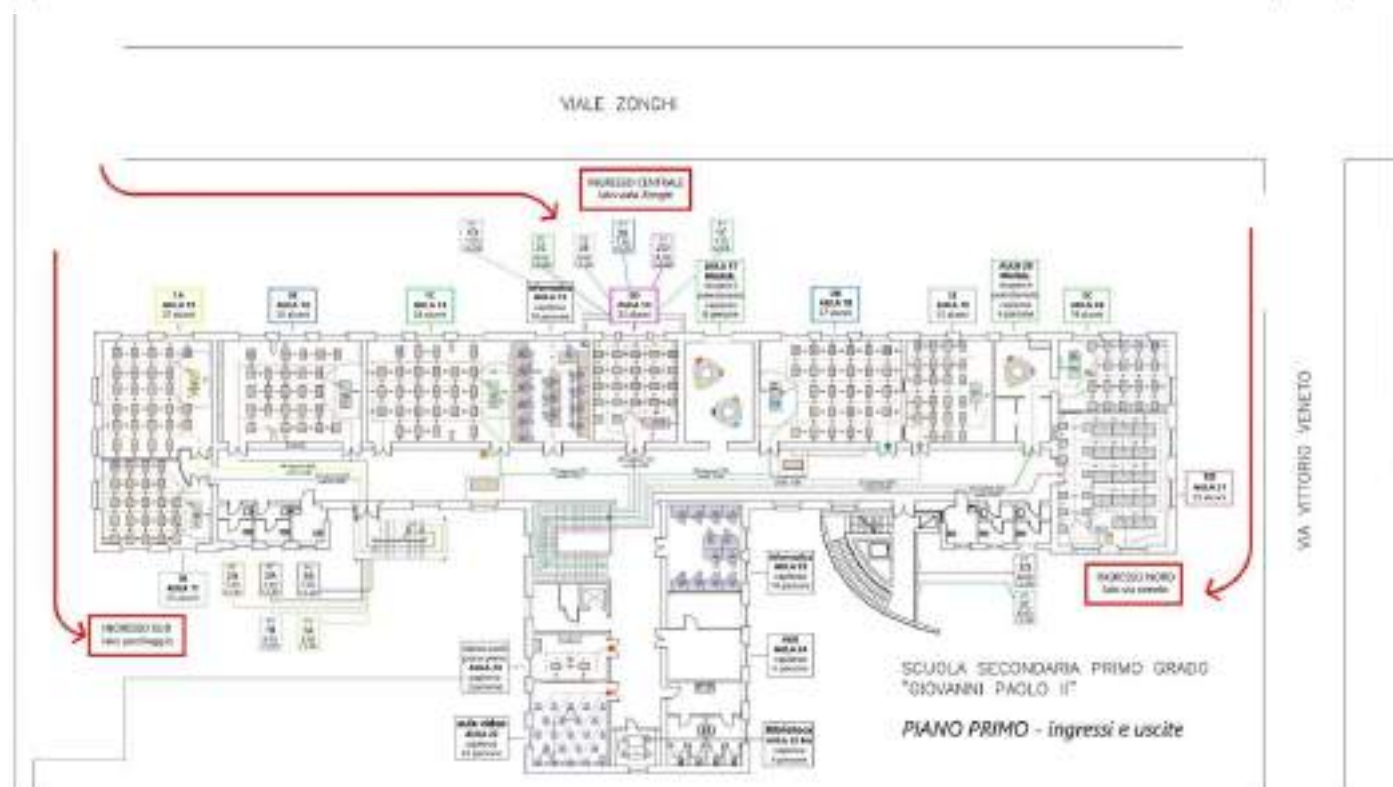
VIALE ZONCHI

INGRESSO CENTRALE
lato viale Zonchi

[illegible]

VIA VITTORIO VENETO

INGRESSO NORD
lato via Veneto

INGRESSO SUD
lato parcheggio

SCUOLA SECONDARIA PRIMO GRADO
"GIOVANNI PAOLO II"

PIANO PRIMO - ingressi e uscite